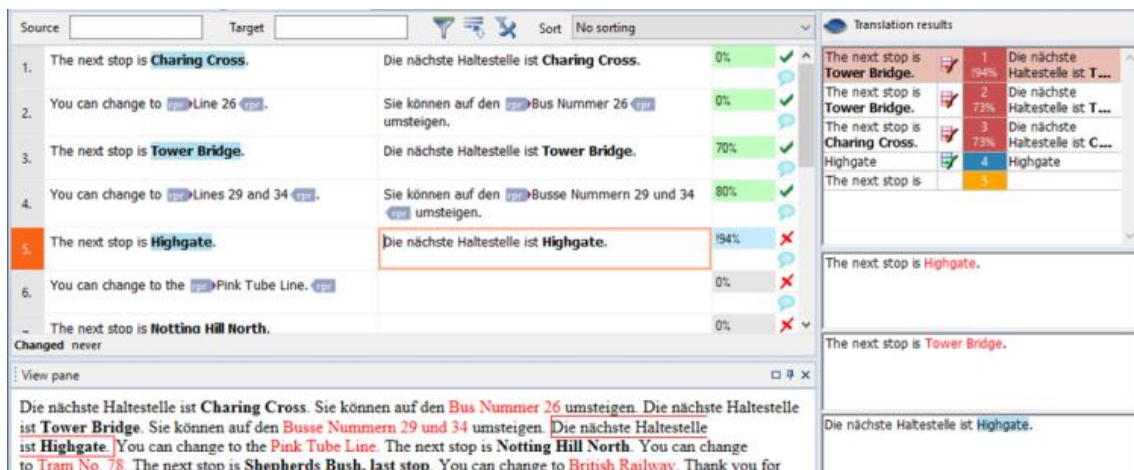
Source | Target | Sort | No sorting

| | | | | |
|---|---|---|---|---|
| 1. | The next stop is **Charing Cross**. | Die nächste Haltestelle ist **Charing Cross**. | 0% | ✓ |
| 2. | You can change to rpr Line 26 rpr. | Sie können auf den rpr Bus Nummer 26 rpr umsteigen. | 0% | ✓ |
| 3. | The next stop is **Tower Bridge**. | Die nächste Haltestelle ist **Tower Bridge**. | 70% | ✓ |
| 4. | You can change to rpr Lines 29 and 34 rpr. | Sie können auf den rpr Busse Nummern 29 und 34 rpr umsteigen. | 80% | ✓ |
| 5. | The next stop is **Highgate**. | Die nächste Haltestelle ist **Highgate**. | !94% | ✗ |
| 6. | You can change to the rpr Pink Tube Line. rpr | | 0% | ✗ |
| 7. | The next stop is **Notting Hill North**. | | 0% | ✗ |

Changed never

Translation results

| | | |
|---|---|---|
| The next stop is **Tower Bridge**. | 1 !94% | Die nächste Haltestelle ist T... |
| The next stop is **Tower Bridge**. | 2 73% | Die nächste Haltestelle ist T... |
| The next stop is **Charing Cross**. | 3 73% | Die nächste Haltestelle ist C... |
| Highgate | 4 | Highgate |
| The next stop is | 5 | |

The next stop is Highgate.

The next stop is Tower Bridge.

Die nächste Haltestelle ist Highgate.

View pane

Die nächste Haltestelle ist **Charing Cross**. Sie können auf den Bus Nummer 26 umsteigen. Die nächste Haltestelle ist **Tower Bridge**. Sie können auf den Busse Nummern 29 und 34 umsteigen. Die nächste Haltestelle ist **Highgate**. You can change to the Pink Tube Line. The next stop is **Notting Hill North**. You can change to Tram No. 78. The next stop is **Shepherds Bush, last stop**. You can change to British Railway. Thank you for